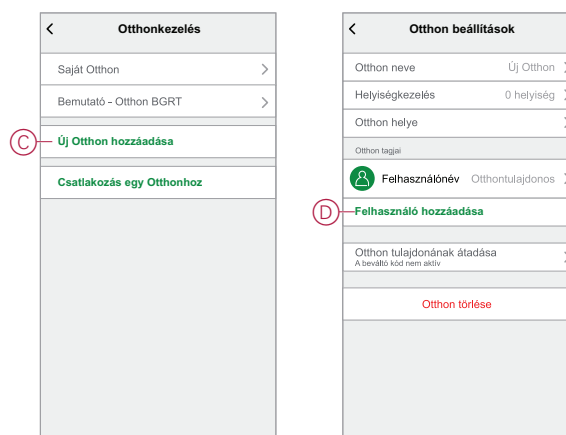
<

Otthonkezelés

Saját Otthon >

Bemutató - Otthon BGRT >

C

Új Otthon hozzáadása

Csatlakozás egy Otthonhoz

<

Otthon beállítások

Otthon neve Új Otthon >

Helyiségkezelés 0 helyiség >

Otthon helye >

Otthon tagjai

Felhasználónév Otthontulajdonos >

D

Felhasználó hozzáadása

Otthon tulajdonának átadása
A beváltó kód nem aktív >

Otthon törlése